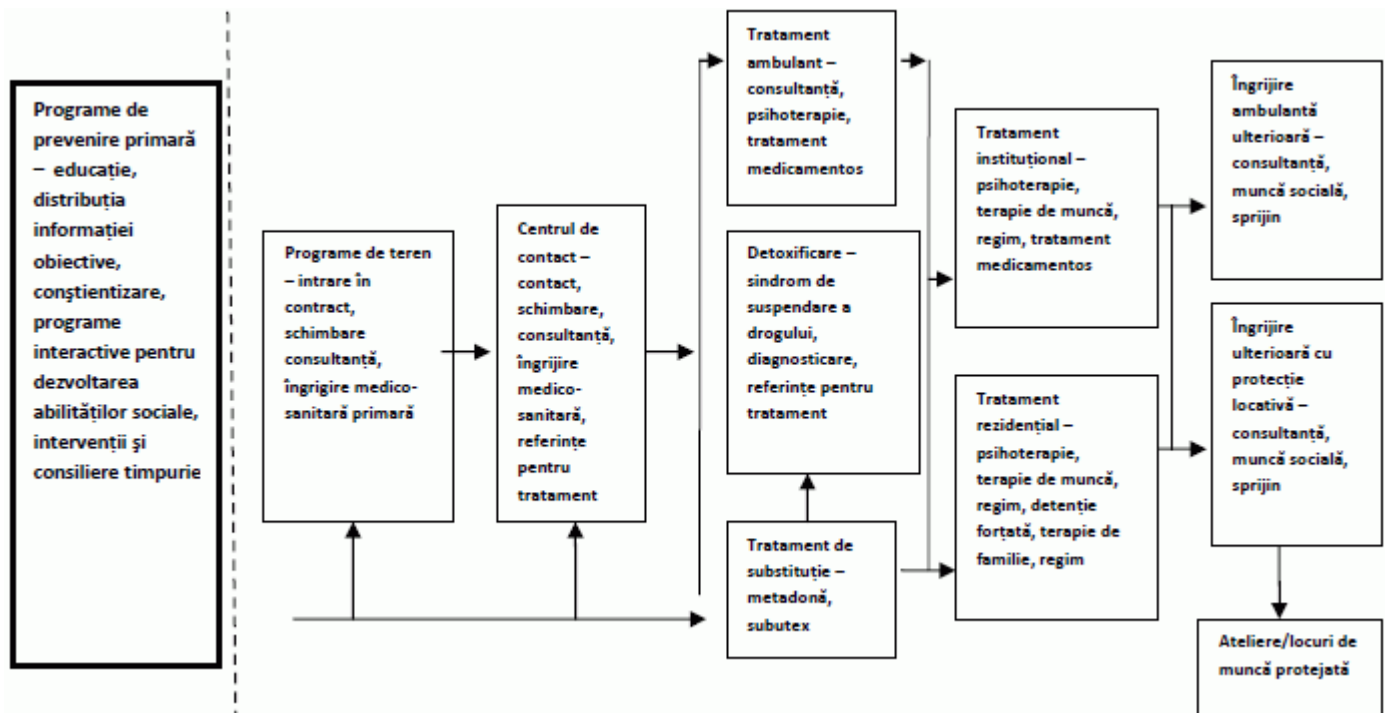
Programe de prevenire primară – educație, distribuția informației obiective, conştientizare, programe interactive pentru dezvoltarea abilităților sociale, intervenții şi consiliere timpurie

Programe de teren – intrare în contract, schimbare consultanță, îngrigire medico-sanitară primară

Centrul de contact – contact, schimbare, consultanță, îngrijire medico-sanitară, referințe pentru tratament

Tratament ambulant – consultanță, psihoterapie, tratament medicamentos

Detoxificare – sindrom de suspendare a drogului, diagnosticare, referințe pentru tratament

Tratament de substituție – metadonă, subutex

Tratament instituțional – psihoterapie, terapie de muncă, regim, tratament medicamentos

Tratament rezidențial – psihoterapie, terapie de muncă, regim, detenție forțată, terapie de familie, regim

Îngrijire ambulantă ulterioară – consultanță, muncă socială, sprijin

Îngrijire ulterioară cu protecție locativă – consultanță, muncă socială, sprijin

Ateliere/locuri de muncă protejată